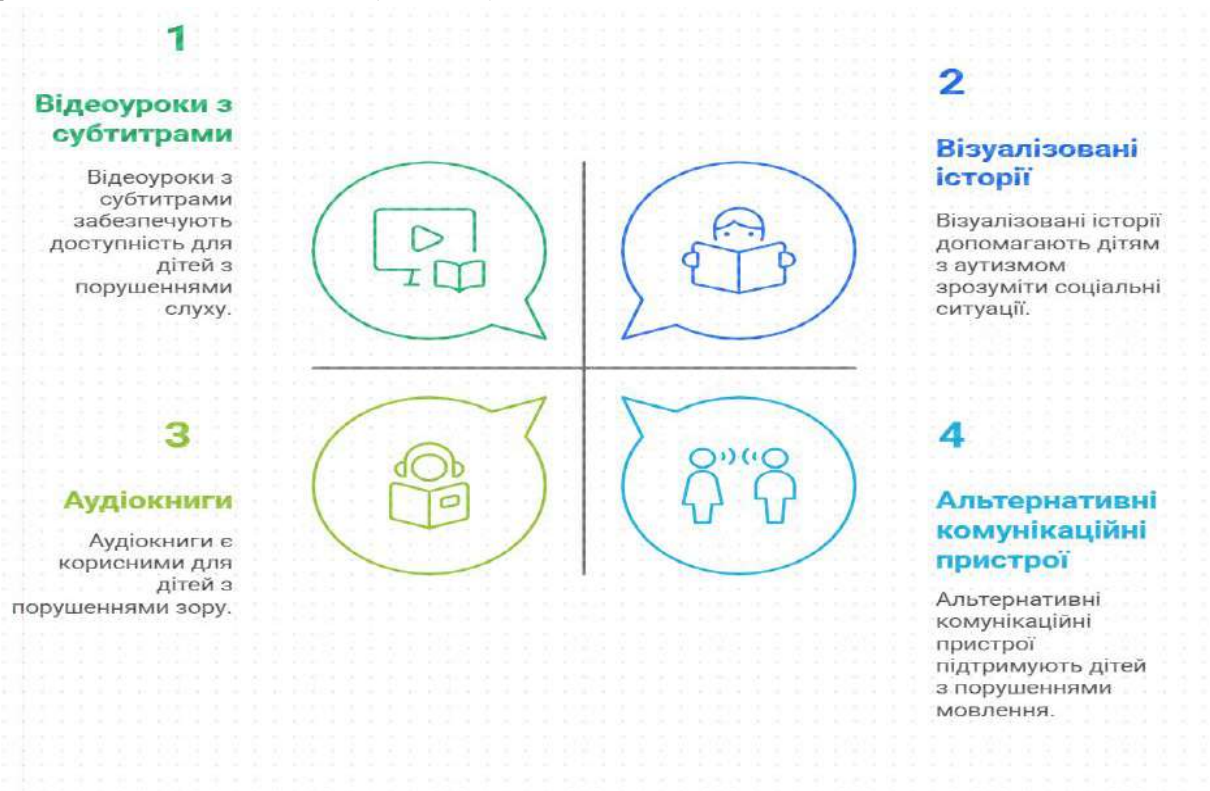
1

Відеоуроки з субтитрами

Відеоуроки з субтитрами забезпечують доступність для дітей з порушеннями слуху.

2

Візуалізовані історії

Візуалізовані історії допомагають дітям з аутизмом зрозуміти соціальні ситуації.

3

Аудіокниги

Аудіокниги є корисними для дітей з порушеннями зору.

4

Альтернативні комунікаційні пристрої

Альтернативні комунікаційні пристрої підтримують дітей з порушеннями мовлення.